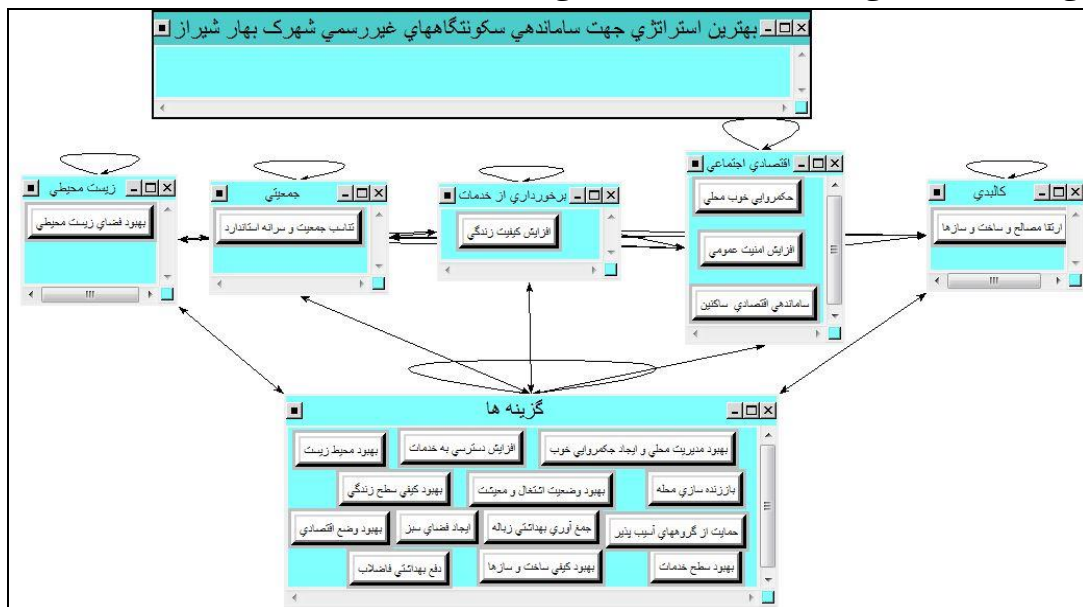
بهترين استراتژي جهت ساماندهي سکونتگاههاي غيررسمي شهرک بهار شيراز

زيست محيطي
بهبود فضاي زيست محيطي

جمعيتي
تناسب جمعيت و سرانه استاندارد

برخورداري از خدمات
افزايش کيفيت زندگي

اقتصادي اجتماعي
حکمروايي خوب محلي
افزايش امنيت عمومي
ساماندهي اقتصادي ساکنين

کالبدي
ارتقا مصالح و ساخت و سازها

گزينه ها
بهبود مديريت محلي و ايجاد حکمروايي خوب
افزايش دسترسي به خدمات
بهبود محيط زيست
باززنده سازي محله
بهبود وضعيت اشتغال و معيشت
بهبود کيفي سطح زندگي
حمايت از گروههاي آسيب پذير
جمع آوري بهداشتي زباله
ايجاد فضاي سبز
بهبود وضع اقتصادي
بهبود سطح خدمات
بهبود کيفي ساخت و سازها
دفع بهداشتي فاضلاب